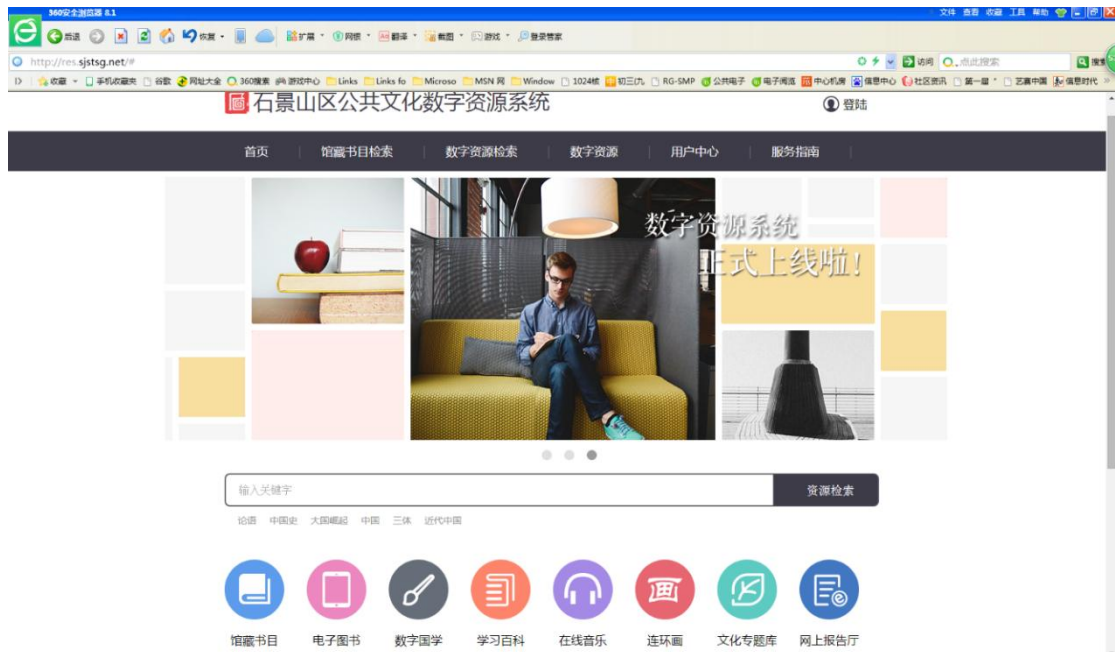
360安全浏览器 8.1
文件 查看 收藏 工具 帮助
后退 收藏 扩展 网银 翻译 截图 游戏 登录管家
http://res.sjstsg.net/#
访问 点此搜索 搜索
收藏 手机收藏夹 谷歌 网址大全 360搜索 游戏中心 Links Links fo Microso MSN 网 Window 1024核 初三(九 RG-SMP 公共电子 电子阅览 中心机房 信息中心 社区资讯 第一届 艺嘉中国 信息时代
石景山区公共文化数字资源系统
登陆
首页 | 馆藏书目检索 | 数字资源检索 | 数字资源 | 用户中心 | 服务指南
数字资源系统
正式上线啦!
输入关键字
资源检索
论语 中国史 大国崛起 中国 三体 近代中国
馆藏书目 电子图书 数字国学 学习百科 在线音乐 连环画 文化专题库 网上报告厅